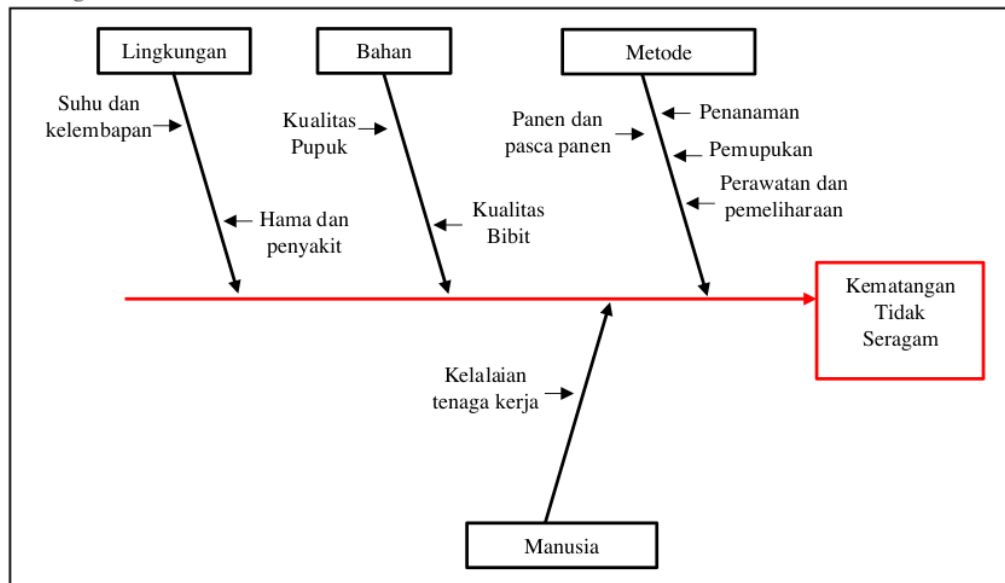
Lingkungan

Bahan

Metode

Suhu dan kelembapan

Kualitas Pupuk

Panen dan pasca panen

Penanaman

Pemupukan

Perawatan dan pemeliharaan

Hama dan penyakit

Kualitas Bibit

Kematangan Tidak Seragam

Kelalaian tenaga kerja

Manusia